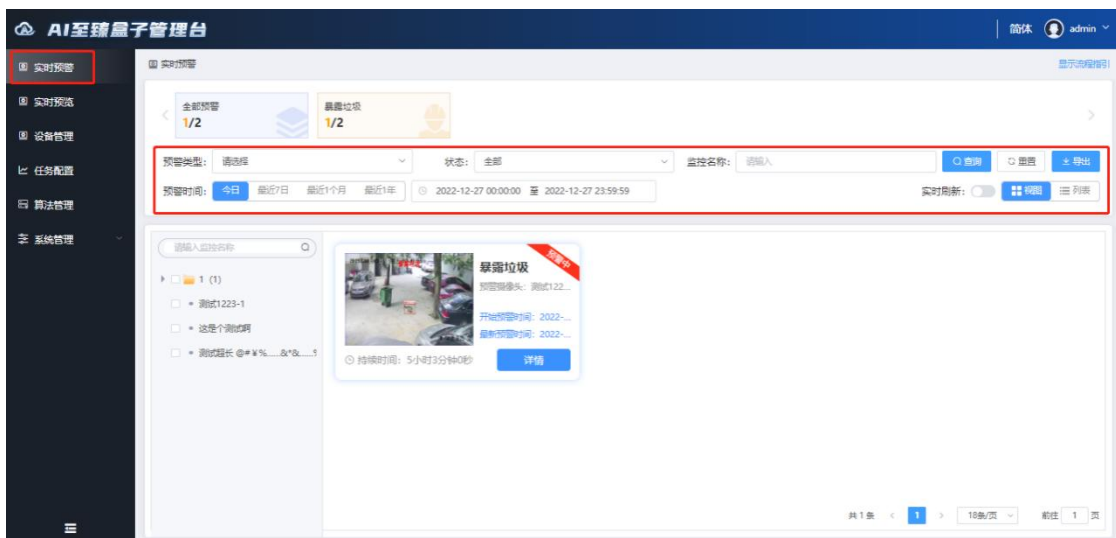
AI至臻盒子管理台

简体 admin

实时预警
实时预览
设备管理
任务配置
算法管理
系统管理

实时预警

显示流程指引

全部预警
1/2

暴露垃圾
1/2

预警类型: 请选择
状态: 全部
监控名称: 请输入
查询
重置
导出

预警时间: 今日 最近7日 最近1个月 最近1年
2022-12-27 00:00:00 至 2022-12-27 23:59:59
实时刷新:
视图
列表

请输入监控名称

1 (1)
测试1223-1
这是个测试啊
测试超长 @#￥%......&*&......$

预警中
暴露垃圾
预警摄像头: 测试122...
开始预警时间: 2022-...
最新预警时间: 2022-...
持续时间: 5小时3分钟0秒
详情

共1条 < 1 > 18条/页 前往 1 页